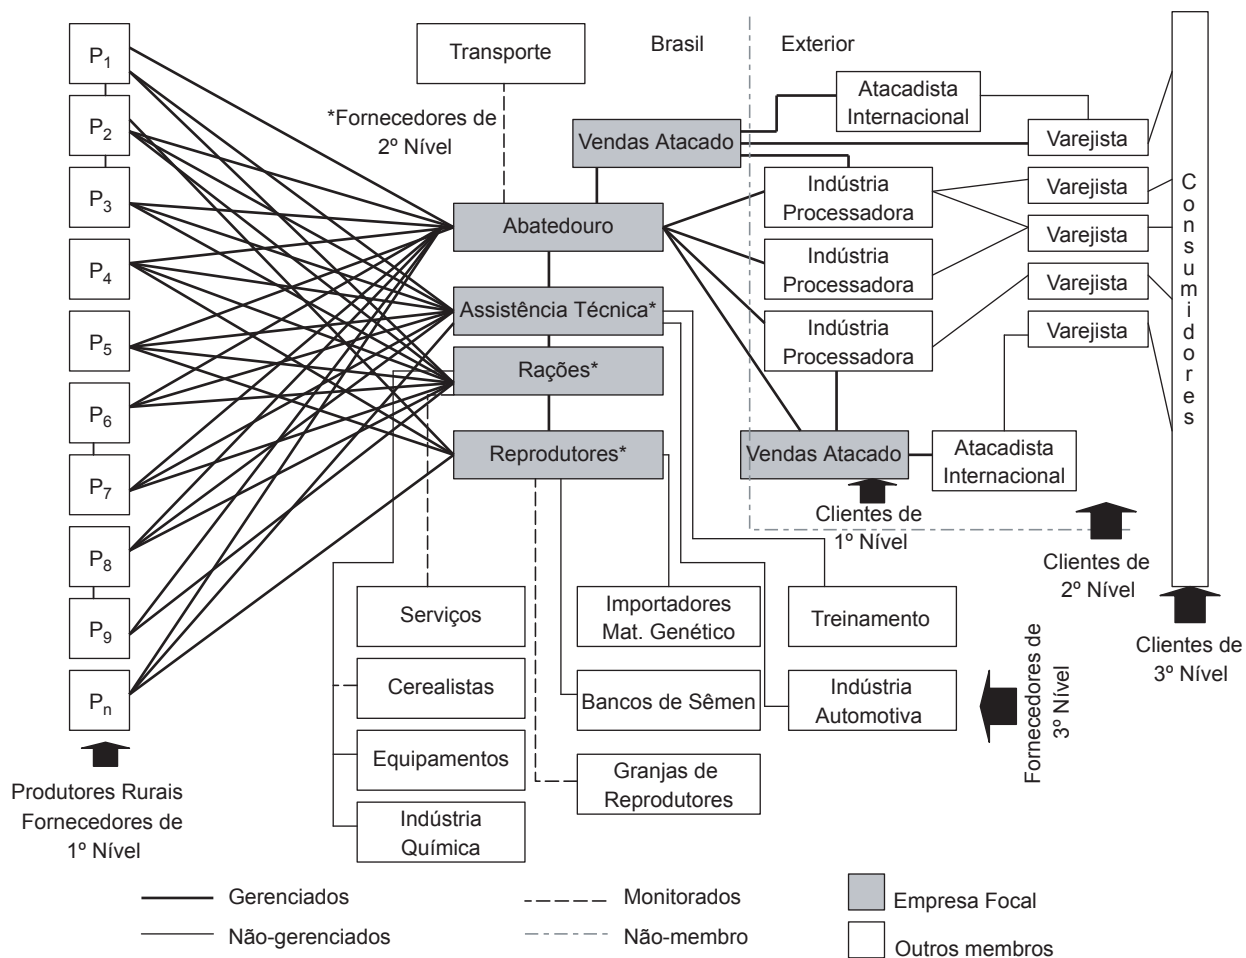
$P_1$
$P_2$
$P_3$
$P_4$
$P_5$
$P_6$
$P_7$
$P_8$
$P_9$
$P_n$

Produtores Rurais
Fornecedores de
1º Nível

Transporte

*Fornecedores de
2º Nível

Brasil

Exterior

Vendas Atacado

Abatedouro

Assistência Técnica*

Rações*

Reprodutores*

Atacadista
Internacional

Varejista

Indústria
Processadora

Varejista

Varejista

Indústria
Processadora

Varejista

Indústria
Processadora

Varejista

Vendas Atacado

Atacadista
Internacional

Clientes de
1º Nível

Clientes de
2º Nível

Consumidores

Clientes de
3º Nível

Serviços

Importadores
Mat. Genético

Treinamento

Cerealistas

Bancos de Sêmen

Indústria
Automotiva

Fornecedores de
3º Nível

Equipamentos

Granjas de
Reprodutores

Indústria
Química

Gerenciados
Não-gerenciados
Monitorados
Não-membro
Empresa Focal
Outros membros